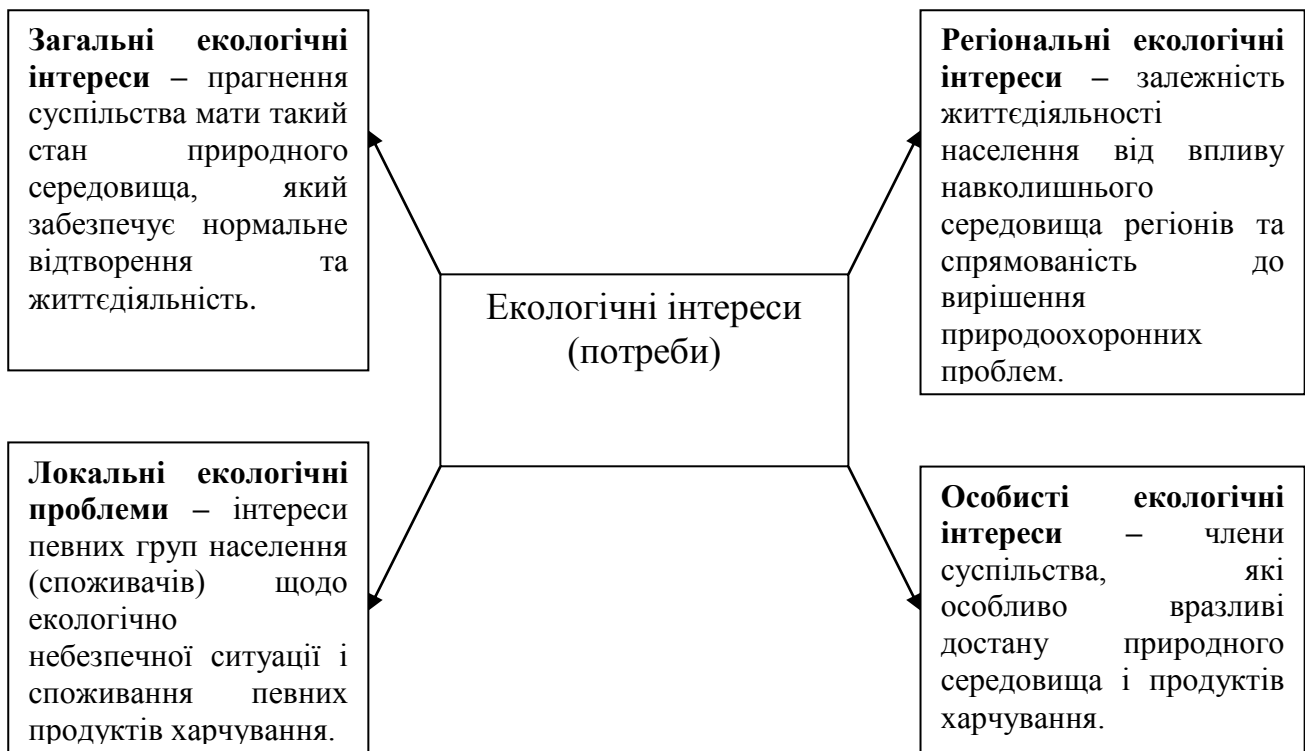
Загальні екологічні інтереси – прагнення суспільства мати такий стан природного середовища, який забезпечує нормальне відтворення та життєдіяльність.

Регіональні екологічні інтереси – залежність життєдіяльності населення від впливу навколишнього середовища регіонів та спрямованість до вирішення природоохоронних проблем.

Екологічні інтереси (потреби)

Локальні екологічні проблеми – інтереси певних груп населення (споживачів) щодо екологічно небезпечної ситуації і споживання певних продуктів харчування.

Особисті екологічні інтереси – члени суспільства, які особливо вразливі достану природного середовища і продуктів харчування.